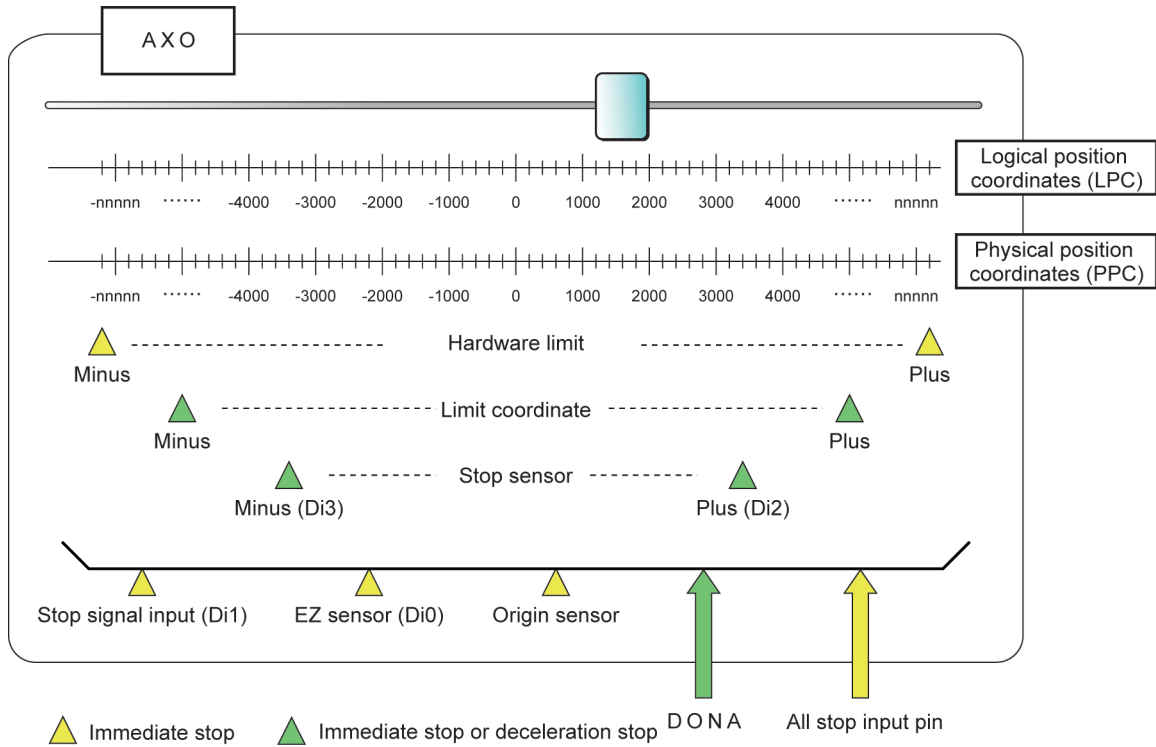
AXO

Logical position coordinates (LPC)

-nnnnn ······ -4000 -3000 -2000 -1000 0 1000 2000 3000 4000 ······ nnnnn

Physical position coordinates (PPC)

-nnnnn ······ -4000 -3000 -2000 -1000 0 1000 2000 3000 4000 ······ nnnnn

Minus Hardware limit Plus

Minus Limit coordinate Plus

Minus (Di3) Stop sensor Plus (Di2)

Stop signal input (Di1) EZ sensor (Di0) Origin sensor

Immediate stop Immediate stop or deceleration stop DONA All stop input pin